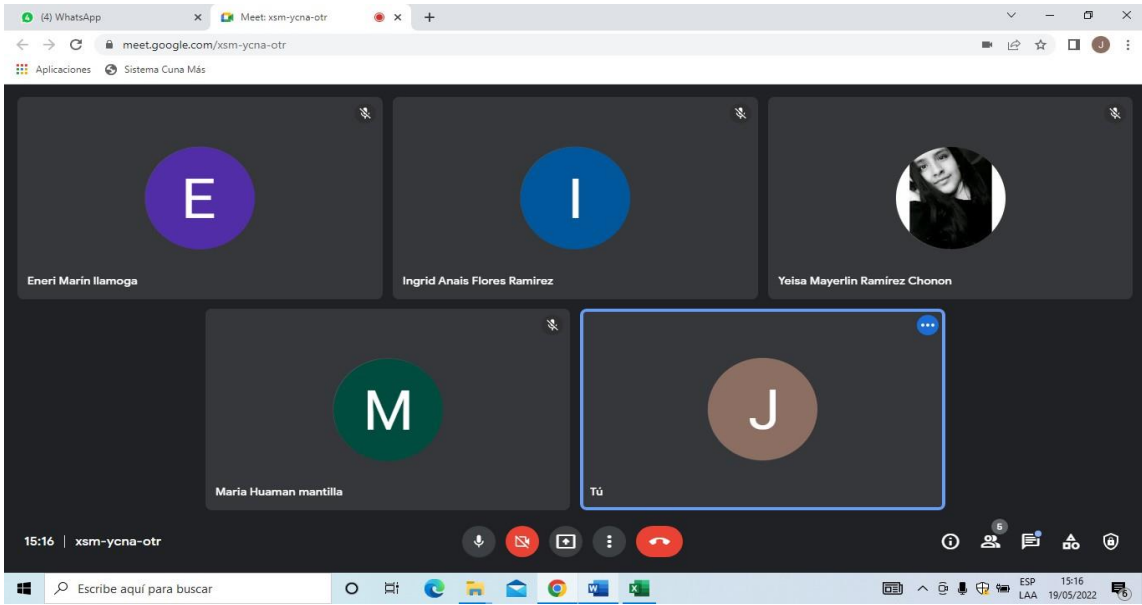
(4) WhatsApp
Meet: xsm-ycna-otr
meet.google.com/xsm-ycna-otr
Aplicaciones Sistema Cuna Más

E
Eneri Marin llamoga

I
Ingrid Anais Flores Ramirez

Yeisa Mayerlin Ramírez Chonon

M
Maria Huaman mantilla

J
Tú

15:16 | xsm-ycna-otr

6

Escribe aquí para buscar
ESP LAA
15:16 19/05/2022
6